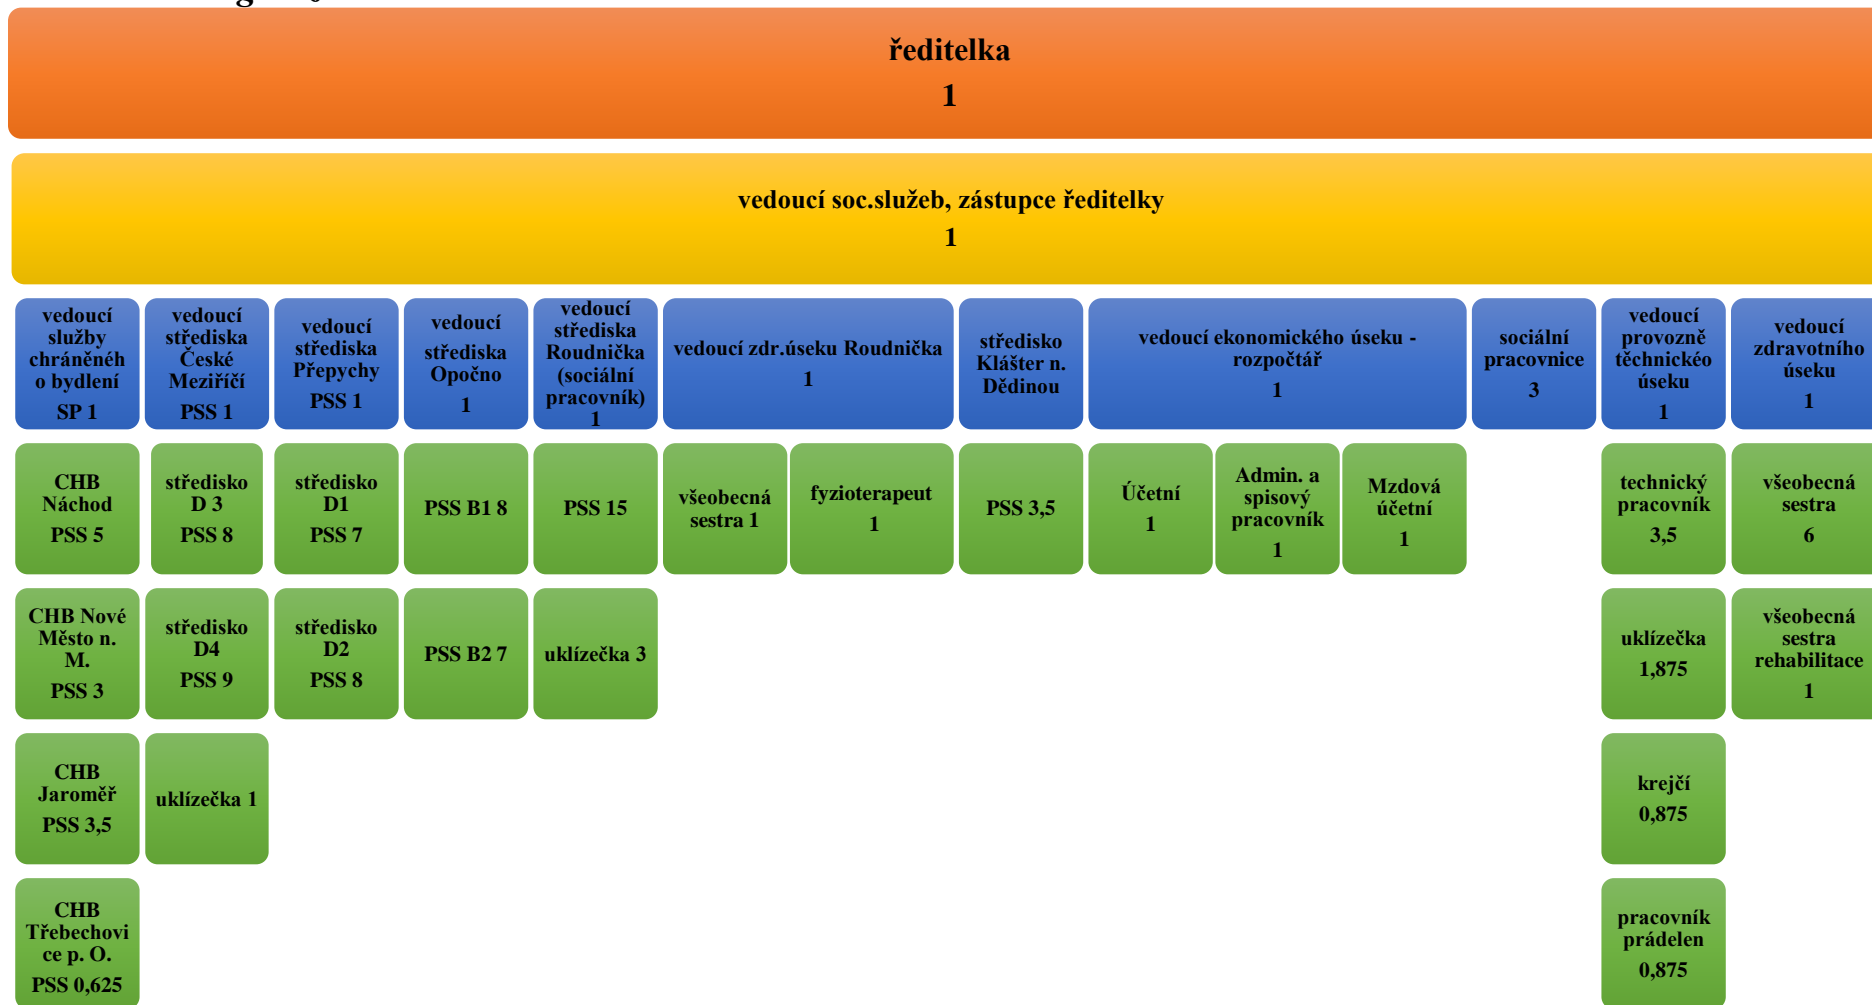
ředitelka
1

vedoucí soc.služeb, zástupce ředitelky
1

vedoucí služby chráněnéh o bydlení
SP 1

vedoucí střediska České Meziříčí
PSS 1

vedoucí střediska Přepychy
PSS 1

vedoucí střediska Opočno
1

vedoucí střediska Roudnička (sociální pracovník)
1

vedoucí zdr.úseku Roudnička
1

středisko Klášter n. Dědinou

vedoucí ekonomického úseku - rozpočtář
1

sociální pracovnice
3

vedoucí provozně těchnickéo úseku
1

vedoucí zdravotního úseku
1

CHB Náchod
PSS 5

středisko D 3
PSS 8

středisko D1
PSS 7

PSS B1 8

PSS 15

všeobecná sestra 1

fyzioterapeut
1

PSS 3,5

Účetní
1

Admin. a spisový pracovník
1

Mzdová účetní
1

technický pracovník
3,5

všeobecná sestra
6

CHB Nové Město n. M.
PSS 3

středisko D4
PSS 9

středisko D2
PSS 8

PSS B2 7

uklízečka 3

uklízečka
1,875

všeobecná sestra rehabilitace
1

CHB Jaroměř
PSS 3,5

uklízečka 1

krejčí
0,875

CHB Třebechovice p. O.
PSS 0,625

pracovník prádelen
0,875